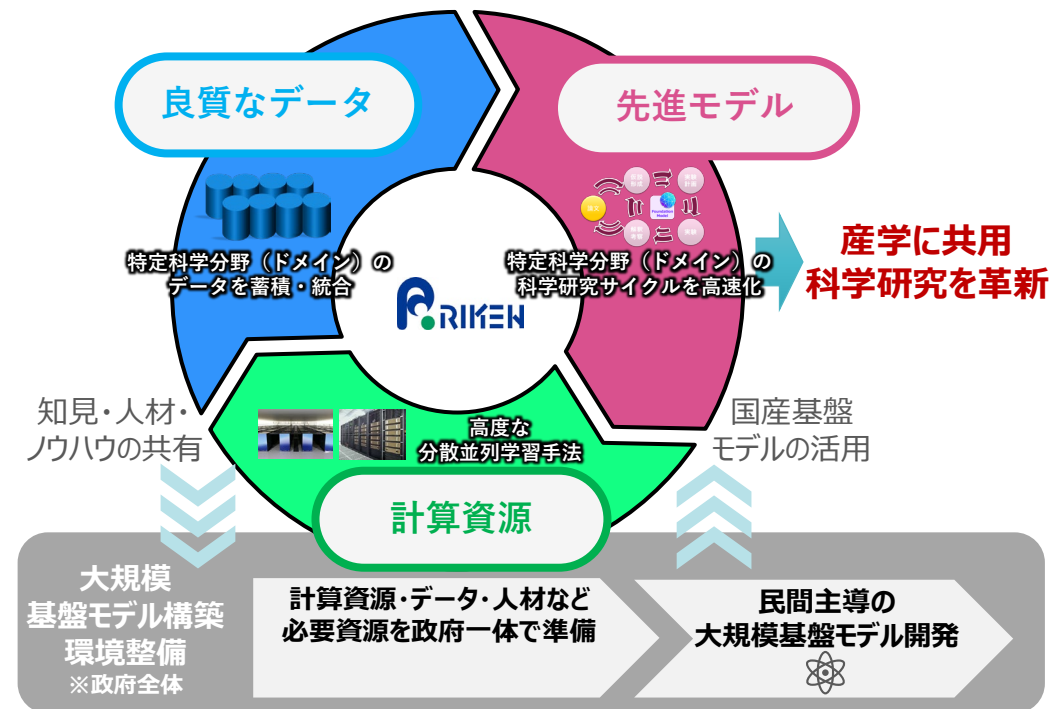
良質なデータ

先進モデル

特定科学分野（ドメイン）のデータを蓄積・統合

特定科学分野（ドメイン）の科学研究サイクルを高速化

産学に共用
科学研究を革新

RIKEN

知見・人材・ノウハウの共有

国産基盤モデルの活用

高度な分散並列学習手法

計算資源

大規模基盤モデル構築環境整備
※政府全体

計算資源・データ・人材など必要資源を政府一体で準備

民間主導の大規模基盤モデル開発